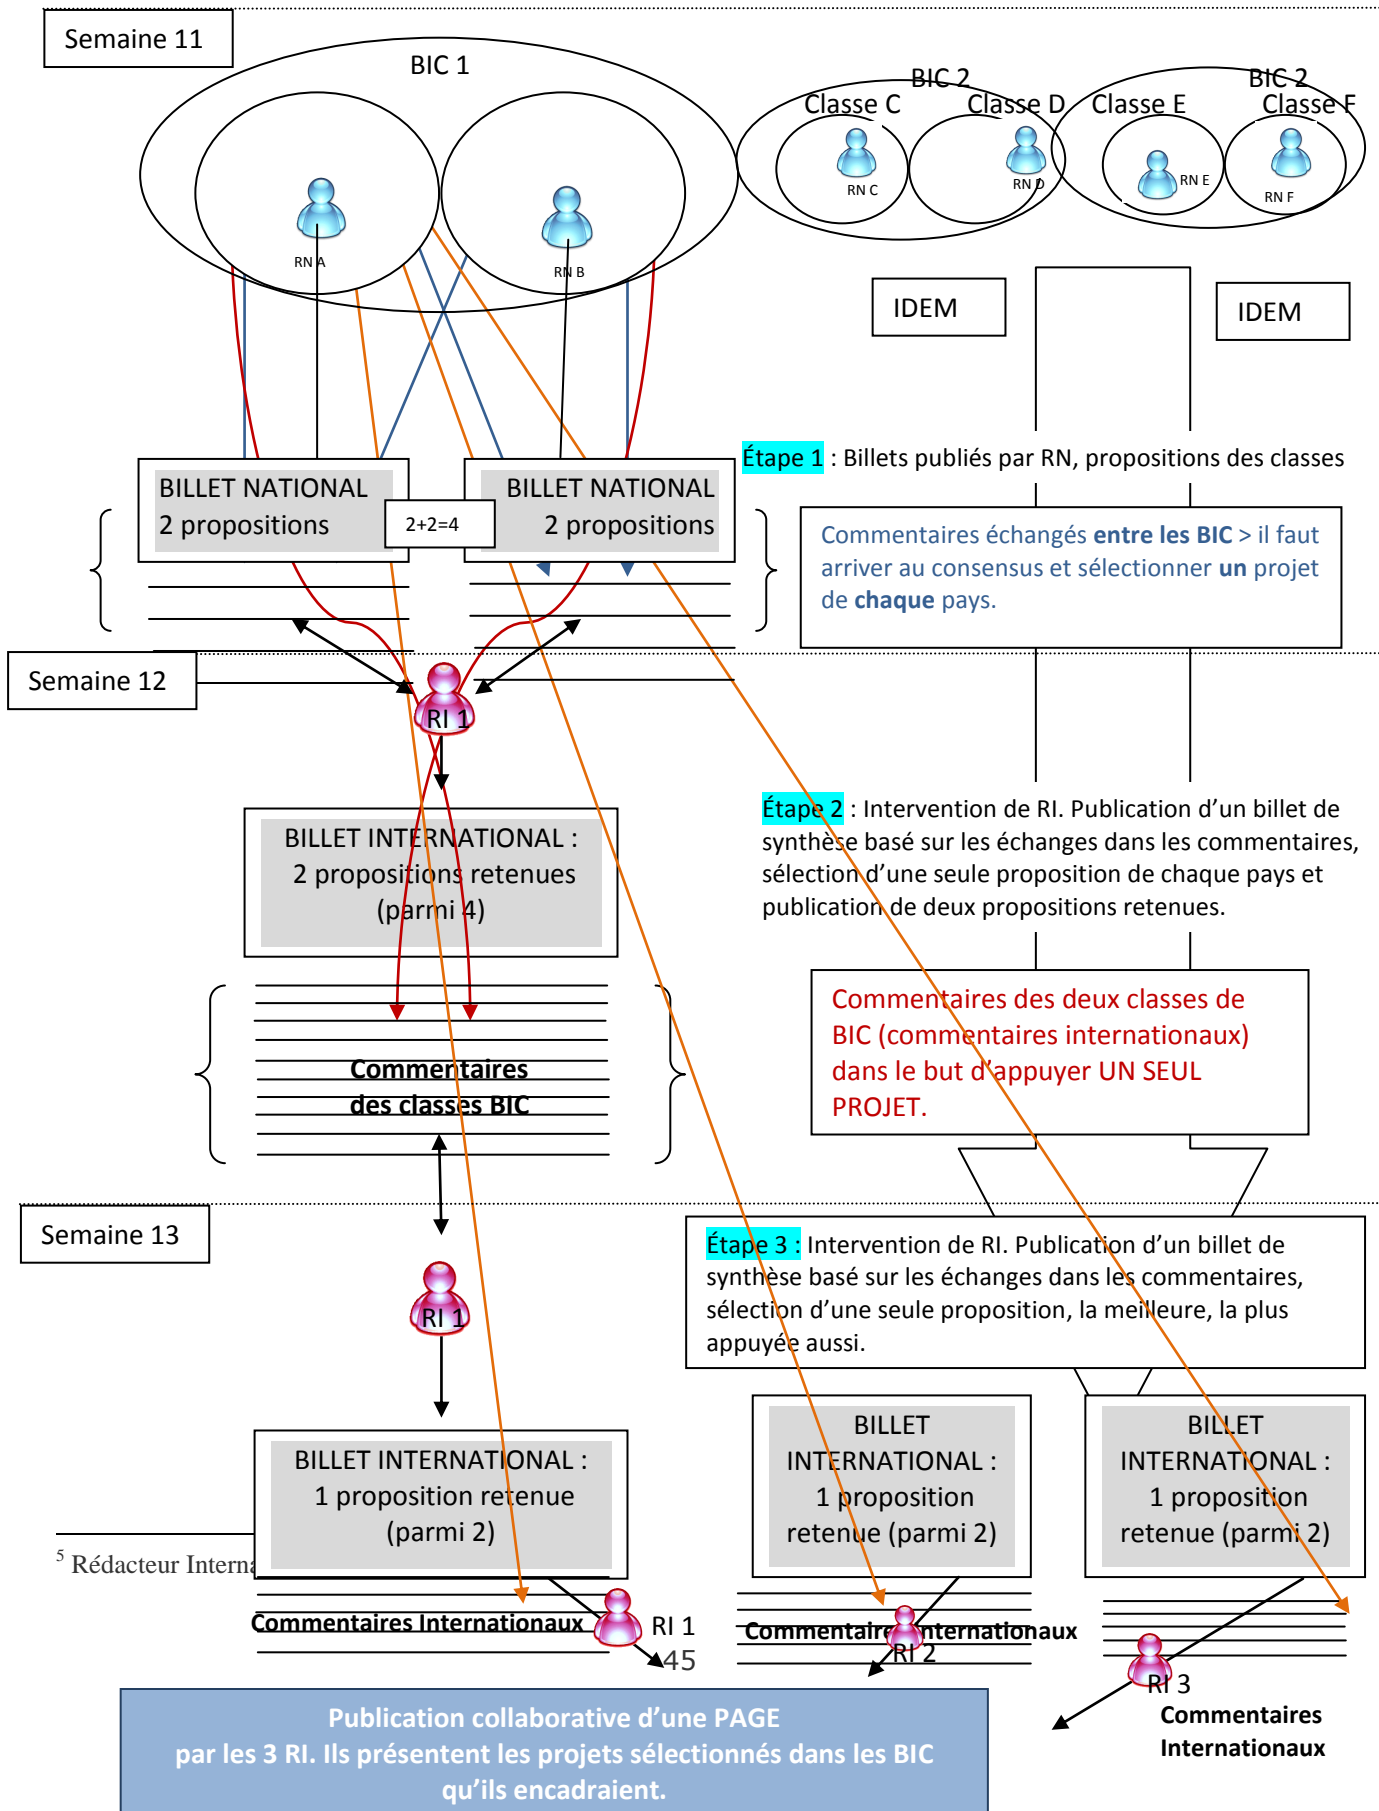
Semaine 11

BIC 1

BIC 2
Classe C
Classe D

BIC 2
Classe E
Classe F

RN A

RN B

RN C

RN D

RN E

RN F

IDEM

IDEM

Étape 1 : Billets publiés par RN, propositions des classes

BILLET NATIONAL
2 propositions

2+2=4

BILLET NATIONAL
2 propositions

Commentaires échangés entre les BIC > il faut arriver au consensus et sélectionner un projet de chaque pays.

Semaine 12

RI 1

Étape 2 : Intervention de RI. Publication d'un billet de synthèse basé sur les échanges dans les commentaires, sélection d'une seule proposition de chaque pays et publication de deux propositions retenues.

BILLET INTERNATIONAL :
2 propositions retenues
(parmi 4)

Commentaires des deux classes de BIC (commentaires internationaux) dans le but d'appuyer UN SEUL PROJET.

Commentaires
des classes BIC

Semaine 13

Étape 3 : Intervention de RI. Publication d'un billet de synthèse basé sur les échanges dans les commentaires, sélection d'une seule proposition, la meilleure, la plus appuyée aussi.

RI 1

BILLET INTERNATIONAL :
1 proposition retenue
(parmi 2)

BILLET
INTERNATIONAL :
1 proposition
retenue (parmi 2)

BILLET
INTERNATIONAL :
1 proposition
retenue (parmi 2)

$^5$ Rédacteur Interna

Commentaires Internationaux

RI 1

45

Commentaires Internationaux

RI 2

RI 3

Commentaires
Internationaux

Publication collaborative d'une PAGE
par les 3 RI. Ils présentent les projets sélectionnés dans les BIC qu'ils encadraient.